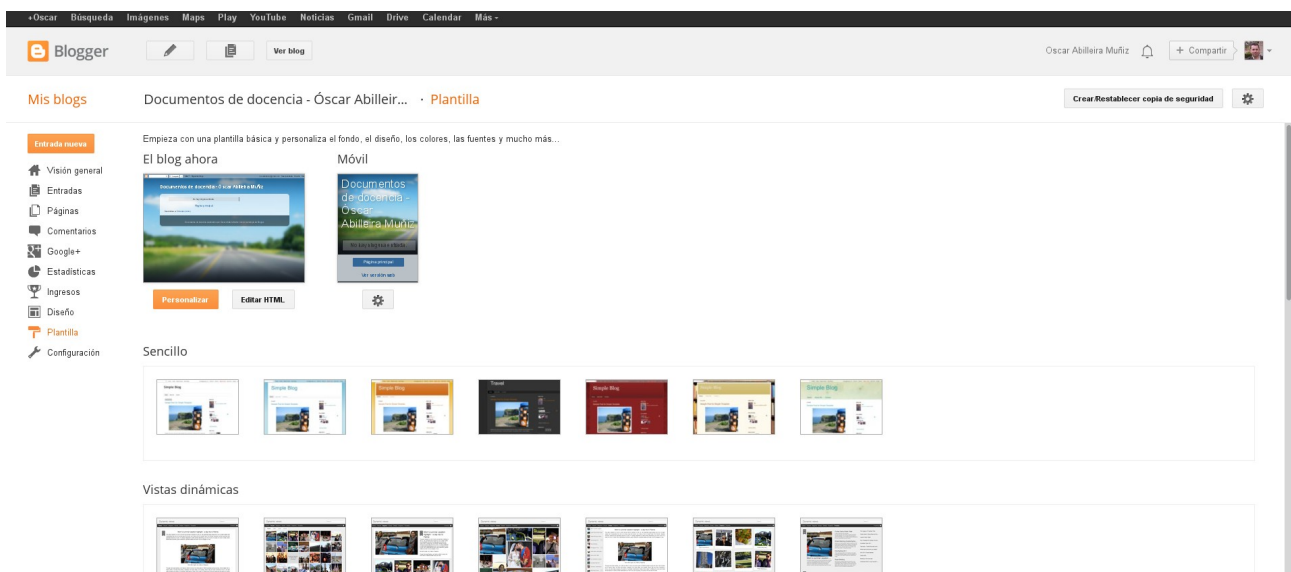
+Oscar Búsqueda Imágenes Maps Play YouTube Noticias Gmail Drive Calendar Más

Blogger

Ver blog

Oscar Abilleira Muñiz

+ Compartir

Mis blogs

Documentos de docencia - Óscar Abilleir... · Plantilla

Crear/Restablecer copia de seguridad

Entrada nueva

Visión general

Entradas

Páginas

Comentarios

Google+

Estadísticas

Ingresos

Diseño

Plantilla

Configuración

Empieza con una plantilla básica y personaliza el fondo, el diseño, los colores, las fuentes y mucho más...

El blog ahora

Documentos de docencia - Óscar Abilleira Muñiz

Móvil

Documentos de docencia - Óscar Abilleira Muñiz

Página principal

Ver versión web

Personalizar

Editar HTML

Sencillo

Simple Blog

Simple Blog

Simple Blog

Travel

Simple Blog

Simple Blog

Simple Blog

Vistas dinámicas